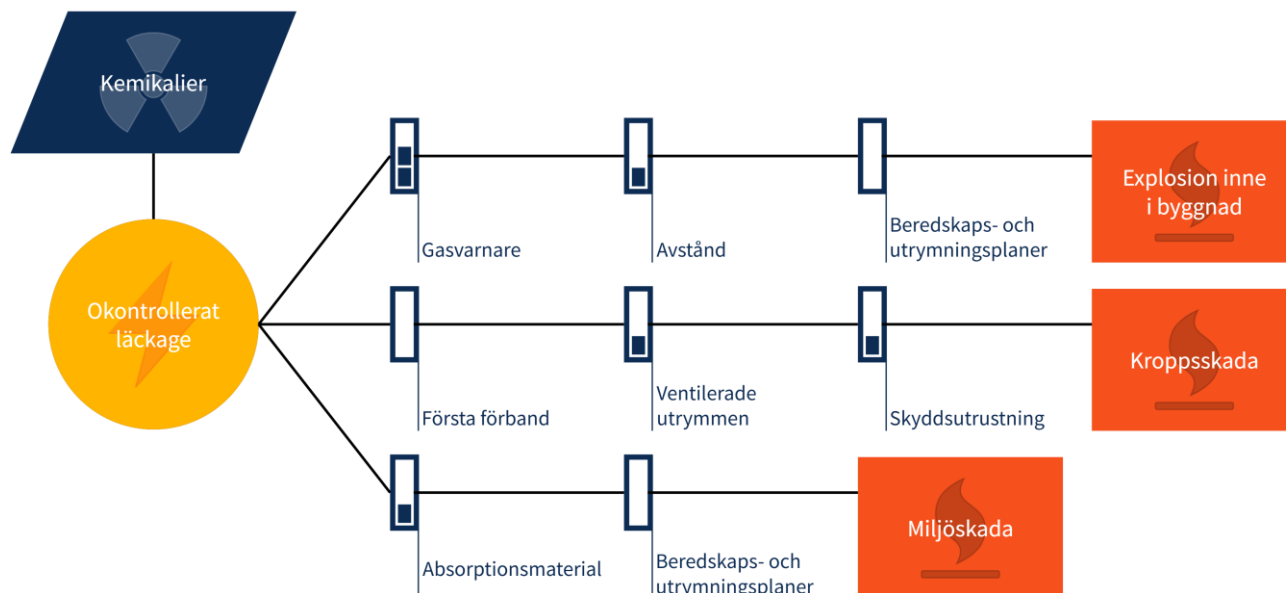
Kemikalier

Okontrollerat läckage

Gasvarnare

Avstånd

Beredskaps- och utrymningsplaner

Explosion inne i byggnad

Första förband

Ventilerade utrymmen

Skyddsutrustning

Kroppsskada

Absorptionsmaterial

Beredskaps- och utrymningsplaner

Miljöskada